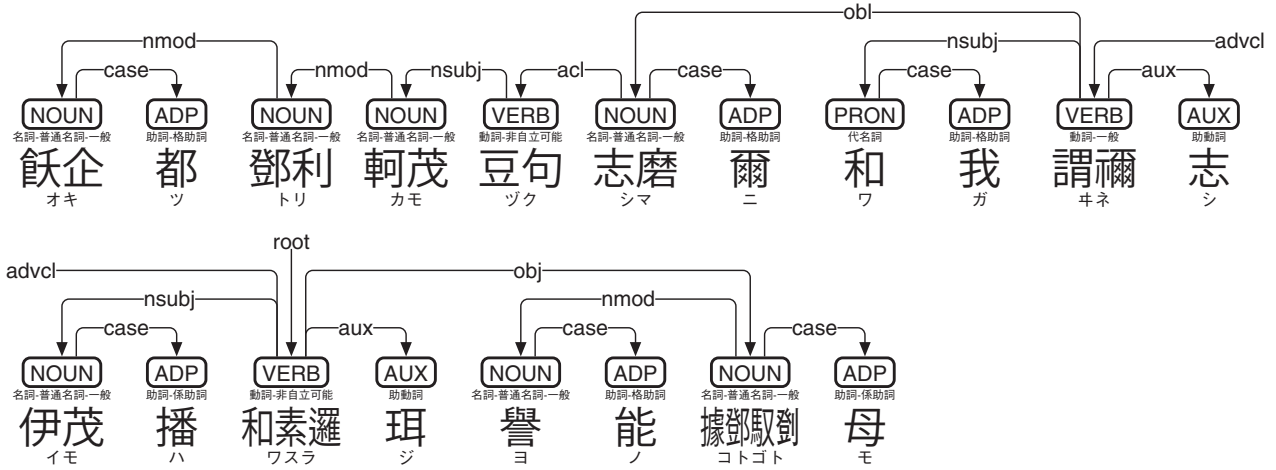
nmod
case
nmod
nsubj
acl
case
obl
nsubj
case
advcl
aux

NOUN
名詞-普通名詞-一般
飫企
オキ

ADP
助詞-格助詞
都
ツ

NOUN
名詞-普通名詞-一般
鄧利
トリ

NOUN
名詞-普通名詞-一般
軻茂
カモ

VERB
動詞-非自立可能
豆句
ヅク

NOUN
名詞-普通名詞-一般
志磨
シマ

ADP
助詞-格助詞
爾
ニ

PRON
代名詞
和
ワ

ADP
助詞-格助詞
我
ガ

VERB
動詞-一般
謂禰
ヰネ

AUX
助動詞
志
シ

root
advcl
nsubj
case
aux
obj
nmod
case
case

NOUN
名詞-普通名詞-一般
伊茂
イモ

ADP
助詞-係助詞
播
ハ

VERB
動詞-非自立可能
和素邏
ワスラ

AUX
助動詞
珥
ジ

NOUN
名詞-普通名詞-一般
譽
ヨ

ADP
助詞-格助詞
能
ノ

NOUN
名詞-普通名詞-一般
據鄧馭鄧
コトゴト

ADP
助詞-係助詞
母
モ